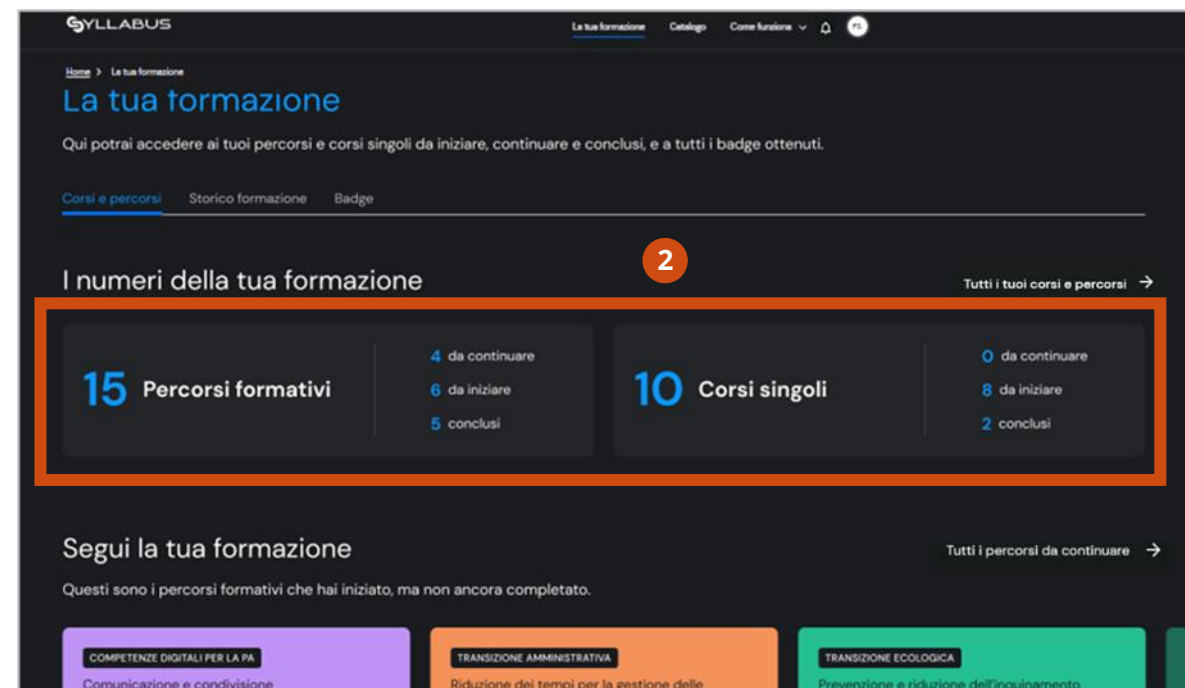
SYLLABUS

La tua formazione Catalogo Come funziona FS

Home > La tua formazione

La tua formazione

Qui potrai accedere ai tuoi percorsi e corsi singoli da iniziare, continuare e conclusi, e a tutti i badge ottenuti.

Corsi e percorsi Storico formazione Badge

2

I numeri della tua formazione

Tutti i tuoi corsi e percorsi →

15 Percorsi formativi

4 da continuare
6 da iniziare
5 conclusi

10 Corsi singoli

0 da continuare
8 da iniziare
2 conclusi

Segui la tua formazione

Tutti i percorsi da continuare →

Questi sono i percorsi formativi che hai iniziato, ma non ancora completato.

COMPETENZE DIGITALI PER LA PA
Comunicazione e condivisione

TRANSIZIONE AMMINISTRATIVA
Riduzione dei tempi per la gestione delle

TRANSIZIONE ECOLOGICA
Prevenzione e riduzione dell'inquinamento